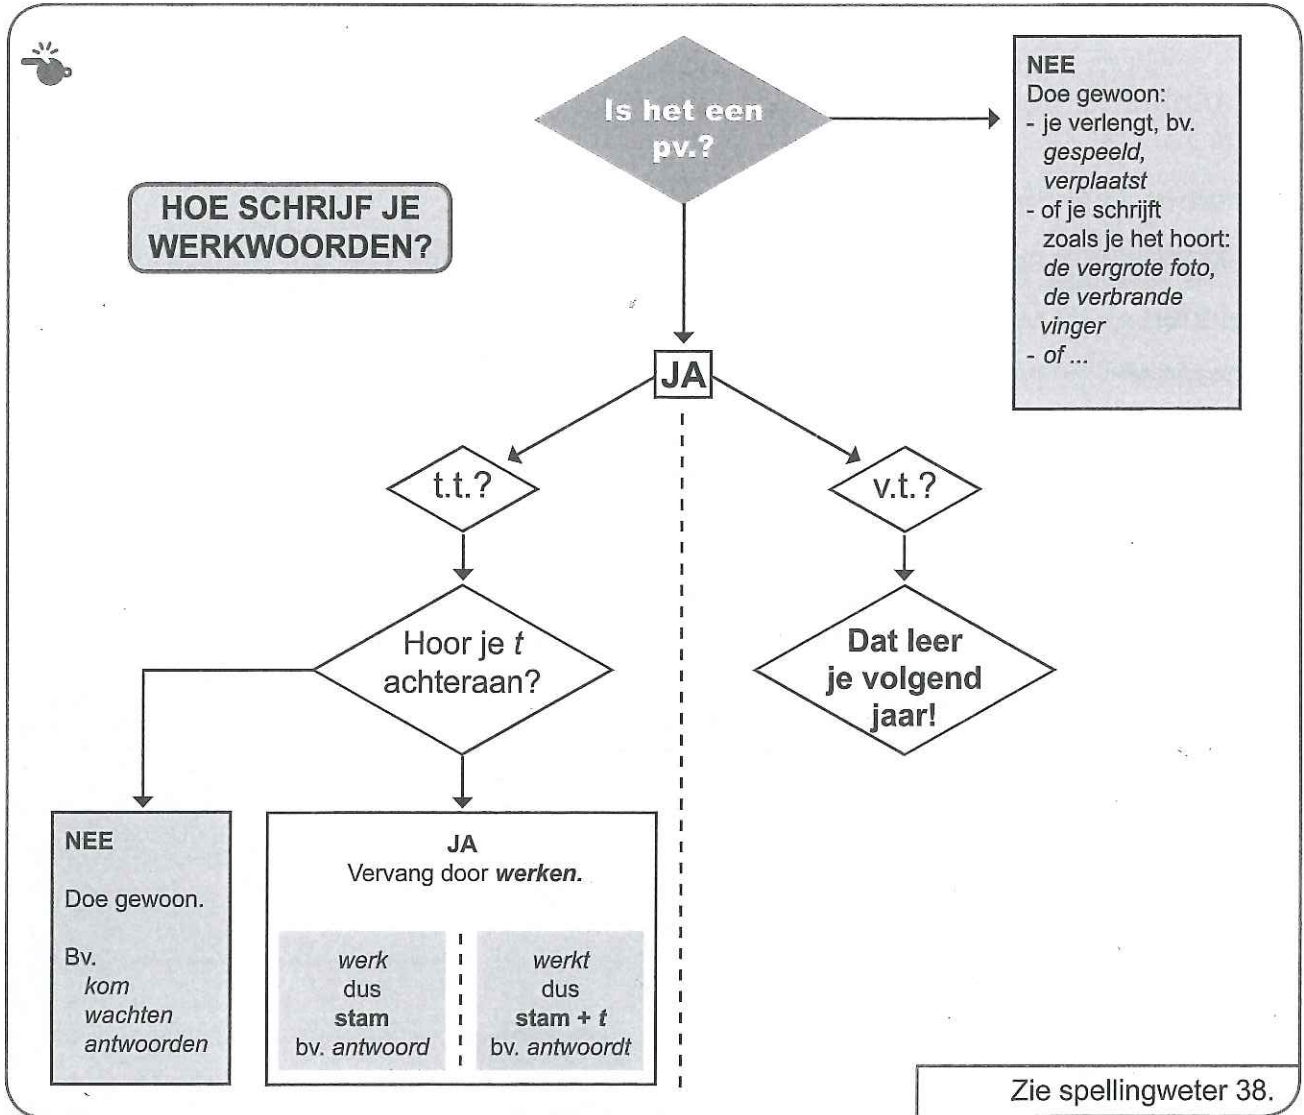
HOE SCHRIJF JE WERKWOORDEN?

Is het een pv.?

NEE
Doe gewoon:
- je verlengt, bv. *gespeeld, verplaatst*
- of je schrijft zoals je het hoort: *de vergrote foto, de verbrande vinger*
- *of ...*

JA

t.t.?

v.t.?

Hoor je *t* achteraan?

Dat leer je volgend jaar!

NEE

Doe gewoon.

Bv.
*kom*
*wachten*
*antwoorden*

JA
Vervang door ***werken.***

*werk*
dus
**stam**
bv. *antwoord*

*werkt*
dus
**stam + *t***
bv. *antwoordt*

Zie spellingweter 38.